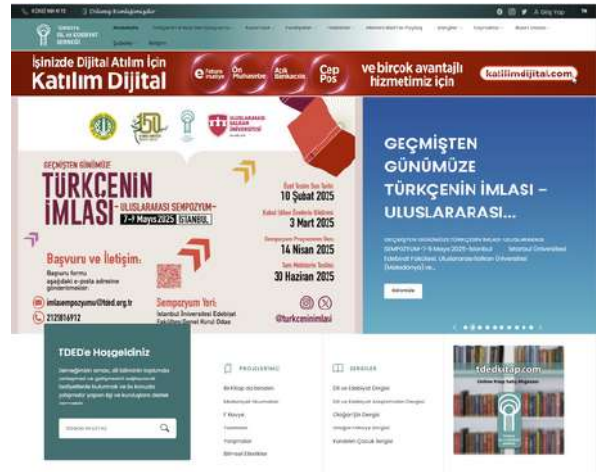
Türkiye Dil ve Edebiyat Derneği

İşinizde Dijital Atılım İçin Katılım Dijital

e fatura e arşiv | Ön Muhasebe | Açık Bankacılık | Cep Pos

ve birçok avantajlı hizmetimiz için

katilimdijital.com

GEÇMİŞTEN GÜNÜMÜZE TÜRKÇENİN İMLASI -ULUSLARARASI SEMPOZYUM-

7-9 Mayıs 2025 İSTANBUL

Özet Gönderim Son Tarihi 10 Şubat 2025

Kabul Edilen Özetlerin Bildirimi 3 Mart 2025

Sempozyum Programının İlanı 14 Nisan 2025

Tam Metinlerin Teslimi 30 Haziran 2025

Başvuru ve İletişim:

Başvuru formu aşağıdaki e-posta adresine gönderilmelidir.

imlasempozyumu@tded.org.tr

2125816912

Sempozyum Yeri:

İstanbul Üniversitesi Edebiyat Fakültesi Senel Kurul Odası

@turkceninimlasi

GEÇMİŞTEN GÜNÜMÜZE TÜRKÇENİN İMLASI – ULUSLARARASI...

Devamında

TDED'e Hoşgeldiniz

PROJELERİMİZ

DERGİLER

Dil ve Edebiyat Dergisi

tdedkitap.com